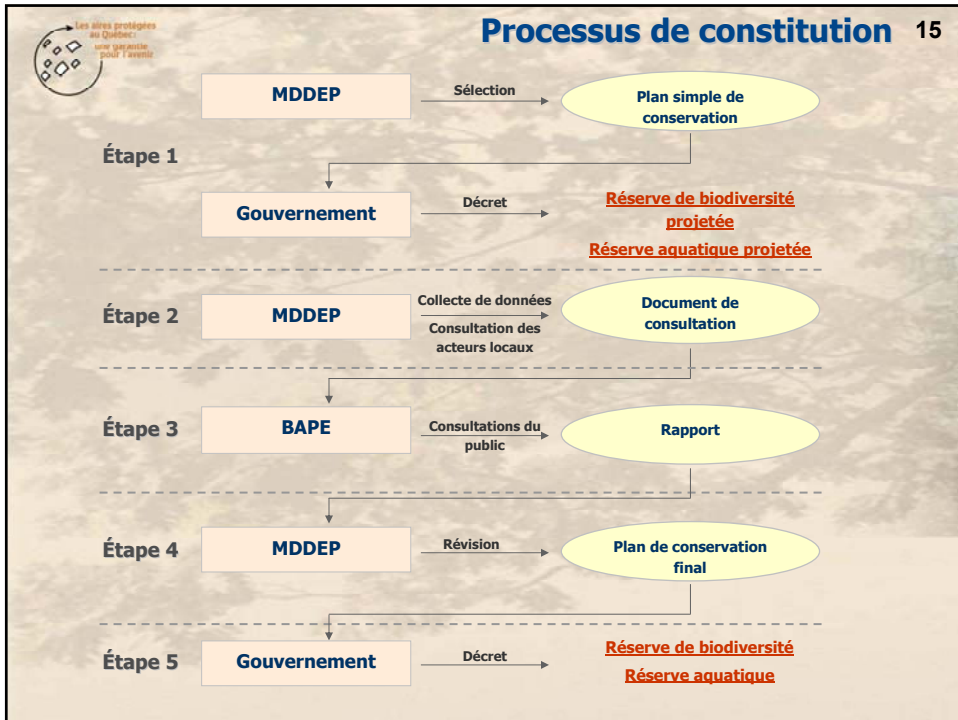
Les aires protégées au Québec : une garantie pour l'avenir

Processus de constitution

15

Étape 1

MDDEP

Sélection

Plan simple de conservation

Gouvernement

Décret

Réserve de biodiversité projetée

Réserve aquatique projetée

Étape 2

MDDEP

Collecte de données

Consultation des acteurs locaux

Document de consultation

Étape 3

BAPE

Consultations du public

Rapport

Étape 4

MDDEP

Révision

Plan de conservation final

Étape 5

Gouvernement

Décret

Réserve de biodiversité

Réserve aquatique